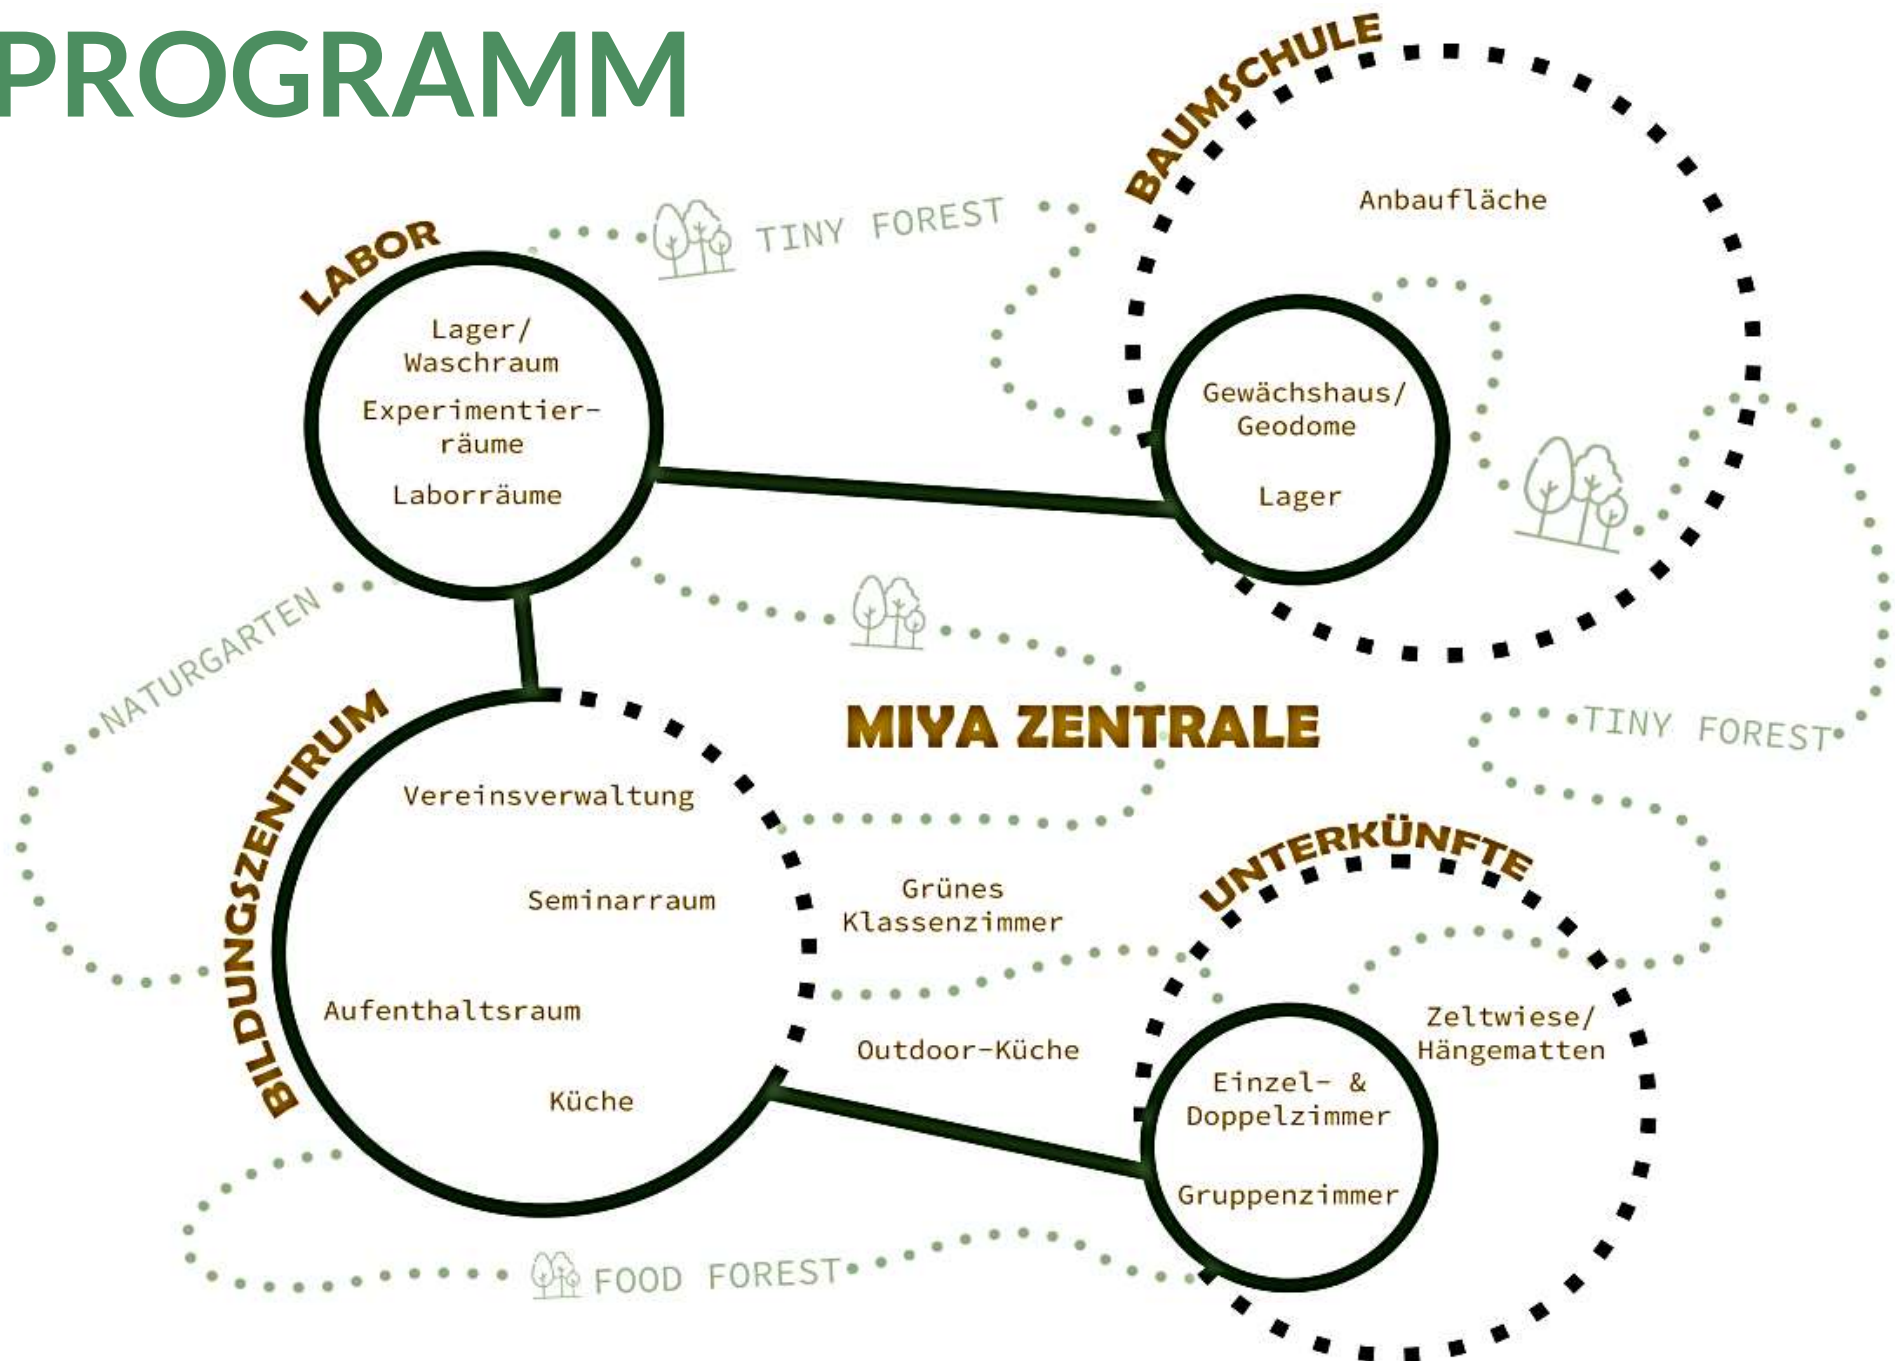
PROGRAMM

TINY FOREST

BAUMSCHULE

Anbaufläche

LABOR

Lager/
Waschraum

Experimentierräume

Laborräume

Gewächshaus/
Geodome

Lager

NATURGARTEN

MIYA ZENTRALE

TINY FOREST

BILDUNGSZENTRUM

Vereinsverwaltung

Seminarraum

Aufenthaltsraum

Küche

Grünes
Klassenzimmer

Outdoor-Küche

UNTERKÜNFTE

Zeltwiese/
Hängematten

Einzel- &
Doppelzimmer

Gruppenzimmer

FOOD FOREST